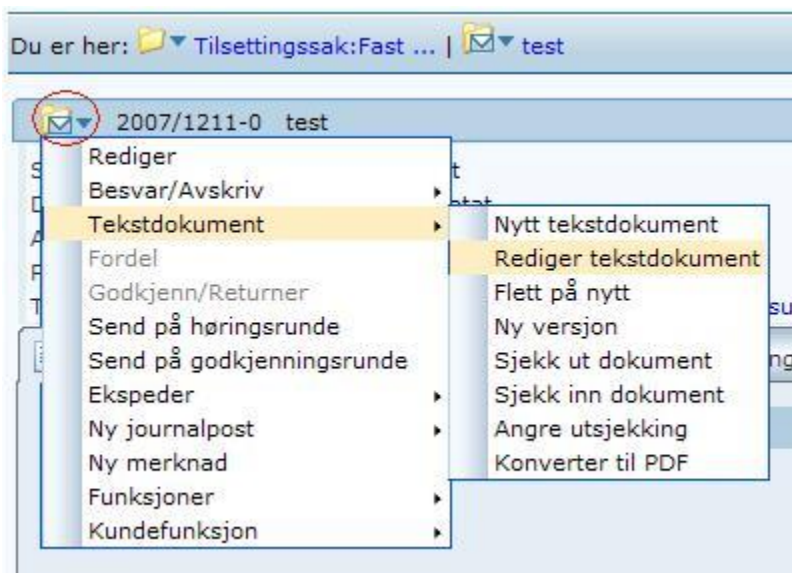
Du er her: Tilsettingssak:Fast ... | test

2007/1211-0 test

Rediger
Besvar/Avskriv
Tekstdokument
Fordel
Godkjenn/Returner
Send på høringsrunde
Send på godkjenningsrunde
Ekspeder
Ny journalpost
Ny merknad
Funksjoner
Kundefunksjon

Nytt tekstdokument
Rediger tekstdokument
Flett på nytt
Ny versjon
Sjekk ut dokument
Sjekk inn dokument
Angre utsjekking
Konverter til PDF